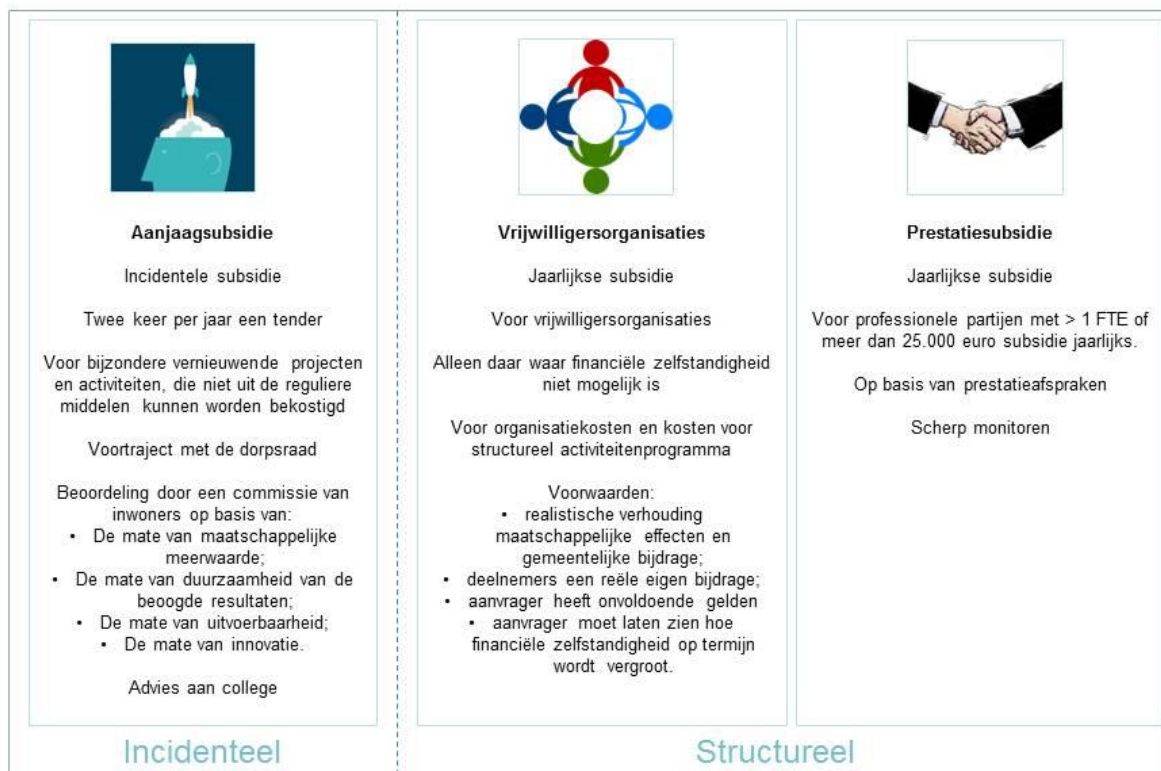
**Aanjaagsubsidie**

Incidentele subsidie

Twee keer per jaar een tender

Voor bijzondere vernieuwende projecten en activiteiten, die niet uit de reguliere middelen kunnen worden bekostigd

Voortraject met de dorpsraad

Beoordeling door een commissie van inwoners op basis van:
- De mate van maatschappelijke meerwaarde;
- De mate van duurzaamheid van de beoogde resultaten;
- De mate van uitvoerbaarheid;
- De mate van innovatie.

Advies aan college

**Vrijwilligersorganisaties**

Jaarlijkse subsidie

Voor vrijwilligersorganisaties

Alleen daar waar financiële zelfstandigheid niet mogelijk is

Voor organisatiekosten en kosten voor structureel activiteitenprogramma

Voorwaarden:
- realistische verhouding maatschappelijke effecten en gemeentelijke bijdrage;
- deelnemers een reële eigen bijdrage;
- aanvrager heeft onvoldoende gelden
- aanvrager moet laten zien hoe financiële zelfstandigheid op termijn wordt vergroot.

**Prestatiesubsidie**

Jaarlijkse subsidie

Voor professionele partijen met > 1 FTE of meer dan 25.000 euro subsidie jaarlijks.

Op basis van prestatieafspraken

Scherp monitoren

Incidenteel

Structureel